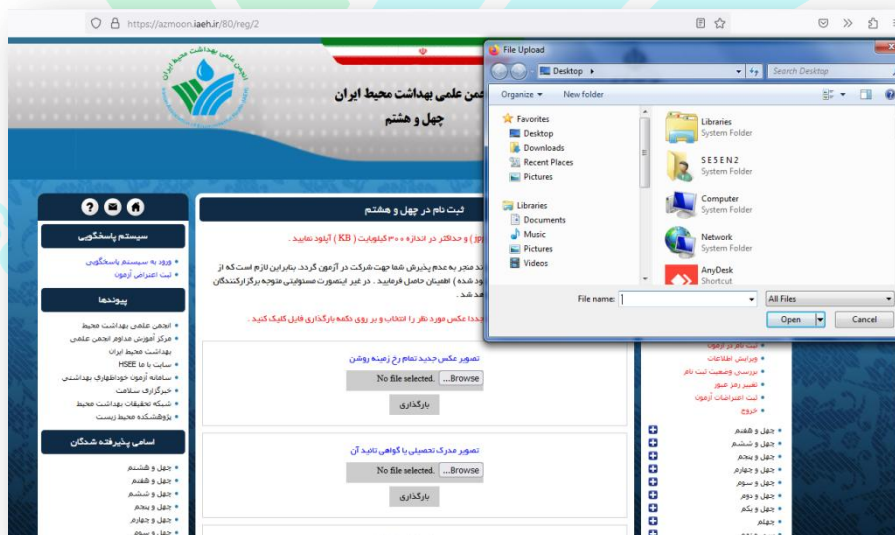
https://azmoon.iaeh.ir/80/reg/2

انجمن علمی بهداشت محیط ایران

انجمن علمی بهداشت محیط ایران
چهل و هشتم

سیستم پاسخگویی
ورود به سیستم پاسخگویی
ثبت اعتراض آزمون

پیوندها
انجمن علمی بهداشت محیط
مرکز آموزش مداوم انجمن علمی بهداشت محیط ایران
سایت ما HSEE
سامانه آزمون خوداظهاری بهداشتی
خبرگزاری سلامت
شبکه تحقیقات بهداشت محیط
پژوهشکده محیط زیست

اسامی پذیرفته شدگان
چهل و هشتم
چهل و هفتم
چهل و ششم
چهل و پنجم
چهل و چهارم

ثبت نام در چهل و هشتم

jpg ) و حداکثر در اندازه ۳۰۰ کیلوبایت ( KB ) آپلود نمایید .

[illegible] منجر به عدم پذیرش شما جهت شرکت در آزمون گردد. بنابراین لازم است که از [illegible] شده ) اطمینان حاصل فرمایید . در غیر اینصورت مسئولیتی متوجه برگزارکنندگان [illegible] هد شد .

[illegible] جدا عکس مورد نظر را انتخاب و بر روی دکمه بارگذاری فایل کلیک کنید .

تصویر عکس جدید تمام رخ زمینه روشن
Browse... No file selected.
بارگذاری

تصویر مدرک تحصیلی یا گواهی تایید آن
Browse... No file selected.
بارگذاری

ثبت نام در آزمون
ویرایش اطلاعات
بررسی وضعیت ثبت نام
تغییر رمز عبور
ثبت اعتراضات آزمون
خروج

چهل و هفتم
چهل و ششم
چهل و پنجم
چهل و چهارم
چهل و سوم
چهل و دوم
چهل و یکم
چهلم

File Upload
Desktop
Search Desktop
Organize
New folder
Favorites
Desktop
Downloads
Recent Places
Pictures
Libraries
Documents
Music
Pictures
Videos
Libraries
System Folder
SESEN2
System Folder
Computer
System Folder
Network
System Folder
AnyDesk
Shortcut
File name:
All Files
Open
Cancel